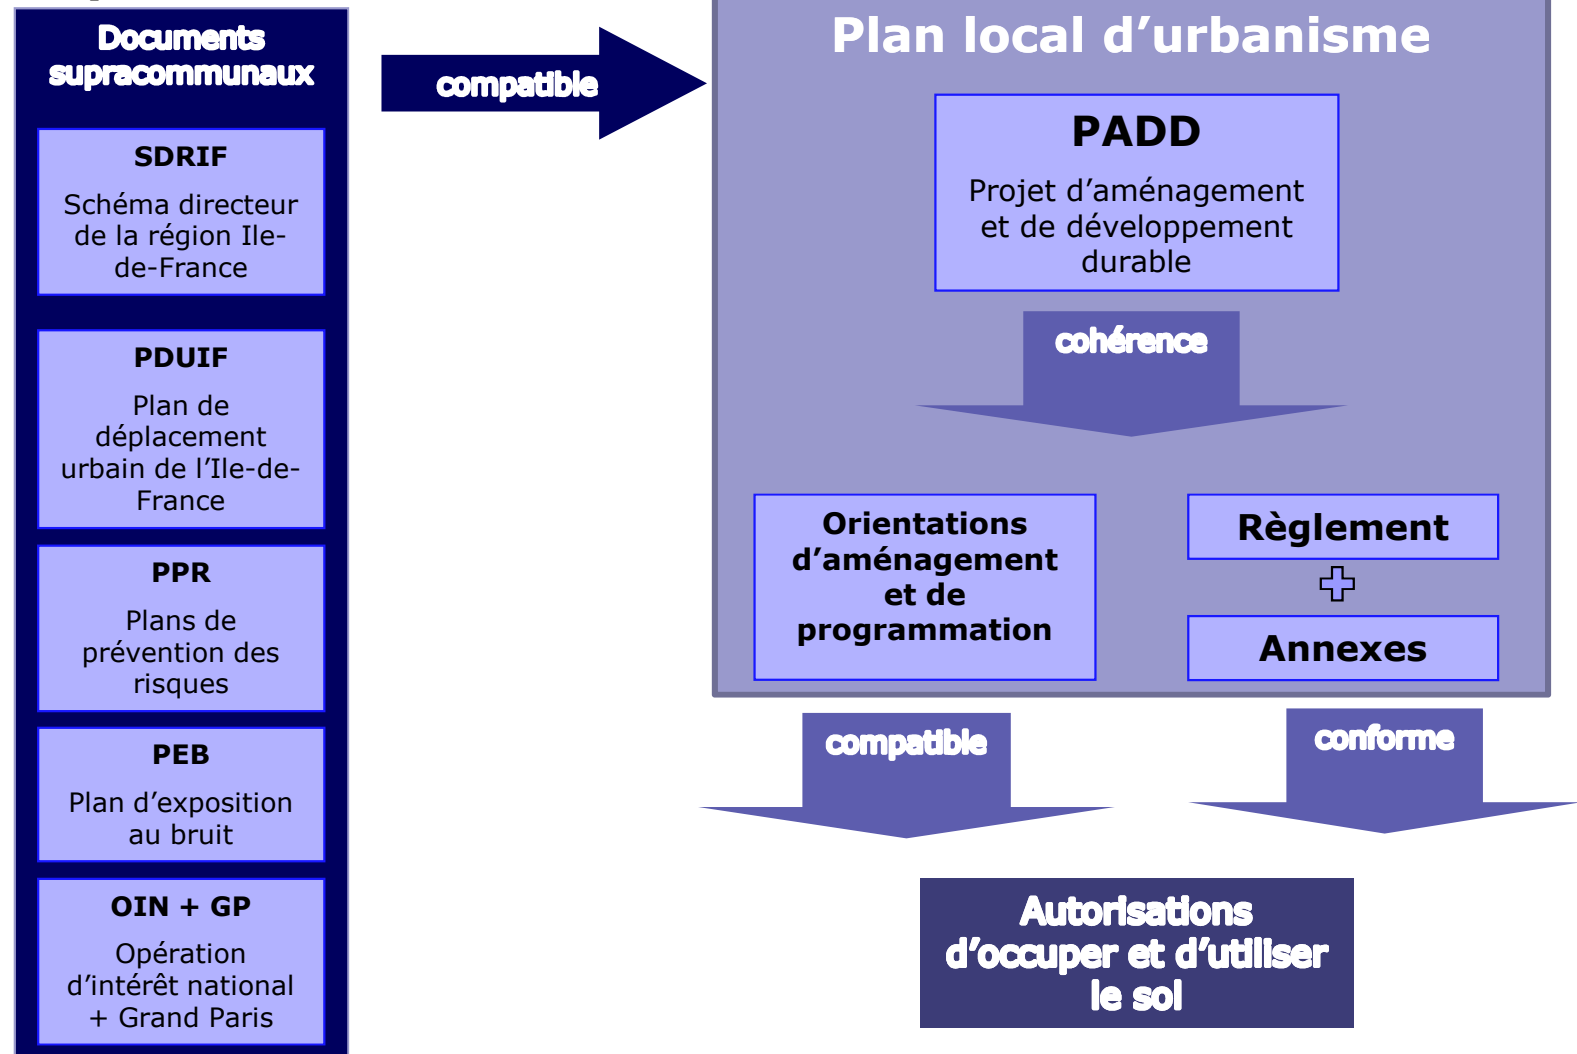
Documents supracommunaux

SDRIF

Schéma directeur de la région Ile-de-France

PDUIF

Plan de déplacement urbain de l'Ile-de-France

PPR

Plans de prévention des risques

PEB

Plan d'exposition au bruit

OIN + GP

Opération d'intérêt national + Grand Paris

compatible

Plan local d'urbanisme

PADD

Projet d'aménagement et de développement durable

cohérence

Orientations d'aménagement et de programmation

Règlement

+

Annexes

compatible

conforme

Autorisations d'occuper et d'utiliser le sol